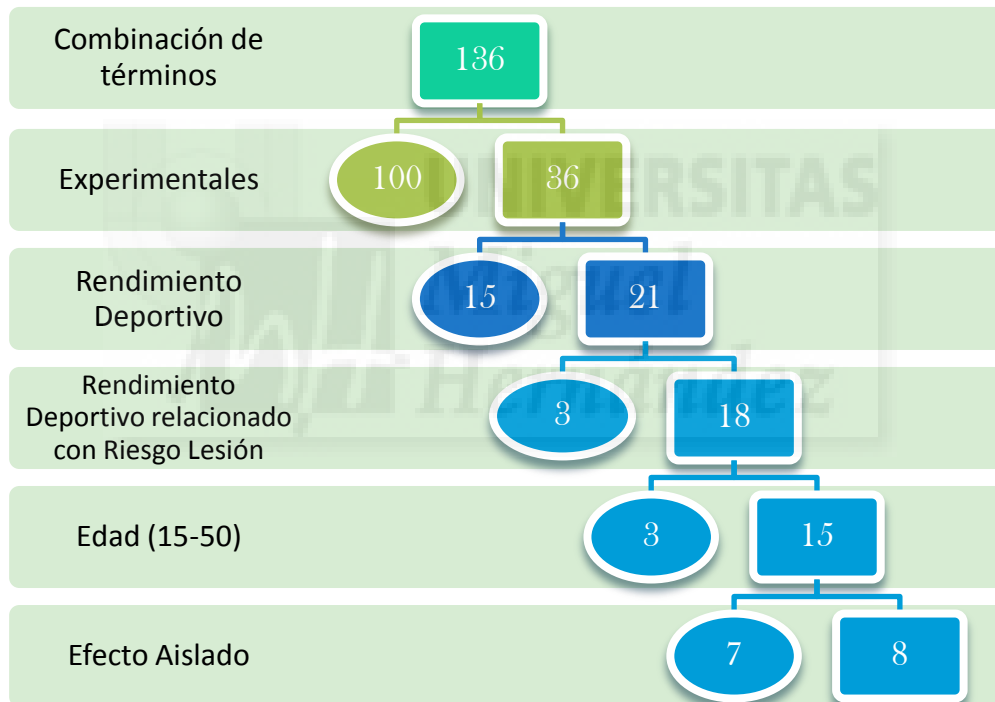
Combinación de términos

136

Experimentales

100

36

Rendimiento Deportivo

15

21

Rendimiento Deportivo relacionado con Riesgo Lesión

3

18

Edad (15-50)

3

15

Efecto Aislado

7

8

UNIVERSITAS Miguel Hernández